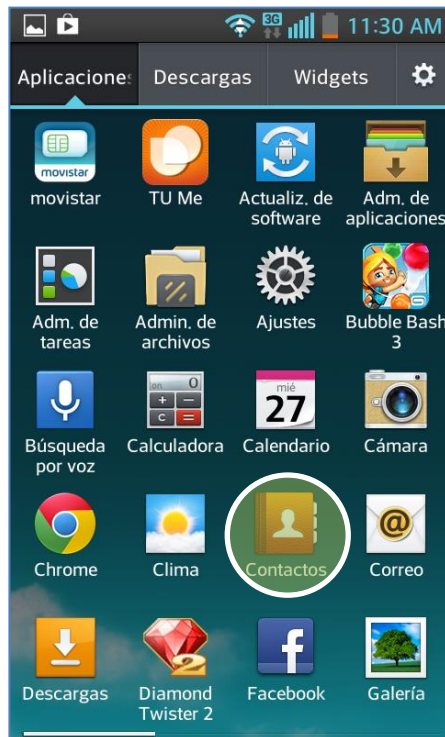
3G 11:30 AM

Aplicaciones Descargas Widgets

movistar
movistar

TU Me

Actualiz. de software

Adm. de aplicaciones

Adm. de tareas

Admin. de archivos

Ajustes

Bubble Bash 3

Búsqueda por voz

on 0
Calculadora

mié
27
Calendario

Cámara

Chrome

Clima

Contactos

Correo

Descargas

2
Diamond Twister 2

f
Facebook

Galería